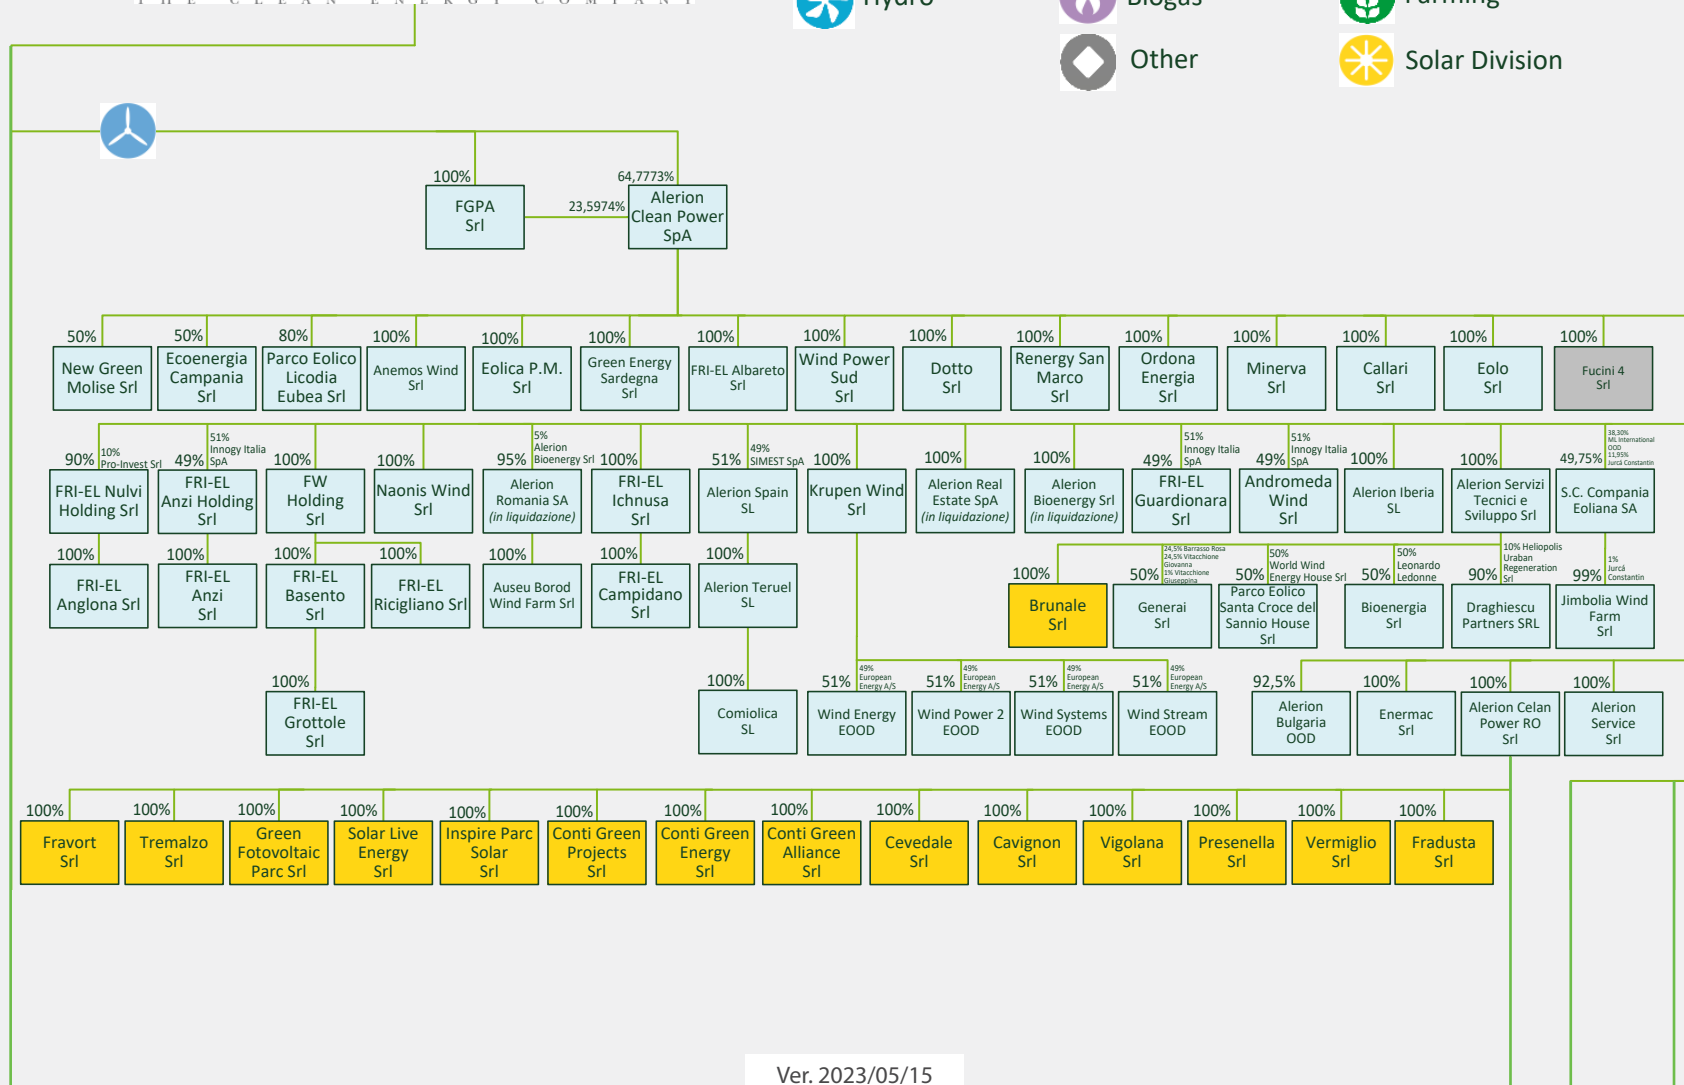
Hydro Biogas Farming
Other
Solar Division

100%
FGPA Srl
64,7773%
23,5974%
Alerion Clean Power SpA

50%
New Green Molise Srl
50%
Ecoenergia Campania Srl
80%
Parco Eolico Licodia Eubea Srl
100%
Anemos Wind Srl
100%
Eolica P.M. Srl
100%
Green Energy Sardegna Srl
100%
FRI-EL Albareto Srl
100%
Wind Power Sud Srl
100%
Dotto Srl
100%
Renergy San Marco Srl
100%
Ordona Energia Srl
100%
Minerva Srl
100%
Callari Srl
100%
Eolo Srl
100%
Fucini 4 Srl

90%
10% Pro-Invest Srl
FRI-EL Nulvi Holding Srl
49%
51% Innogy Italia SpA
FRI-EL Anzi Holding Srl
100%
FW Holding Srl
100%
Naonis Wind Srl
95%
5% Alerion Bioenergy Srl
Alerion Romania SA (in liquidazione)
100%
FRI-EL Ichnusa Srl
51%
49% SIMEST SpA
Alerion Spain SL
100%
Krupen Wind Srl
100%
Alerion Real Estate SpA (in liquidazione)
100%
Alerion Bioenergy Srl (in liquidazione)
49%
51% Innogy Italia SpA
FRI-EL Guardionara Srl
49%
51% Innogy Italia SpA
Andromeda Wind Srl
100%
Alerion Iberia SL
100%
Alerion Servizi Tecnici e Sviluppo Srl
49,75%
38,30% ML International OOD 11,95% Jurcă Constantin
S.C. Compania Eoliana SA

100%
FRI-EL Anglona Srl
100%
FRI-EL Anzi Srl
100%
FRI-EL Basento Srl
100%
FRI-EL Ricigliano Srl
100%
Auseu Borod Wind Farm Srl
100%
FRI-EL Campidano Srl
100%
Alerion Teruel SL
100%
Brunale Srl
50%
24,5% Barrasso Rosa 24,5% Vitacchione Giovanna 1% Vitacchione Giuseppina
Generai Srl
50%
50% World Wind Energy House Srl
Parco Eolico Santa Croce del Sannio House Srl
50%
50% Leonardo Ledonne
Bioenergia Srl
90%
10% Heliopolis Urban Regeneration Srl
Draghiescu Partners SRL
99%
1% Jurcă Constantin
Jimbolia Wind Farm Srl

100%
FRI-EL Grottole Srl
100%
Comiolica SL
51%
49% European Energy A/S
Wind Energy EOOD
51%
49% European Energy A/S
Wind Power 2 EOOD
51%
49% European Energy A/S
Wind Systems EOOD
51%
49% European Energy A/S
Wind Stream EOOD
92,5%
Alerion Bulgaria OOD
100%
Enermac Srl
100%
Alerion Celan Power RO Srl
100%
Alerion Service Srl

100%
Fravort Srl
100%
Tremalzo Srl
100%
Green Fotovoltaic Parc Srl
100%
Solar Live Energy Srl
100%
Inspire Parc Solar Srl
100%
Conti Green Projects Srl
100%
Conti Green Energy Srl
100%
Conti Green Alliance Srl
100%
Cevedale Srl
100%
Cavignon Srl
100%
Vigolana Srl
100%
Presenella Srl
100%
Vermiglio Srl
100%
Fradusta Srl

Ver. 2023/05/15